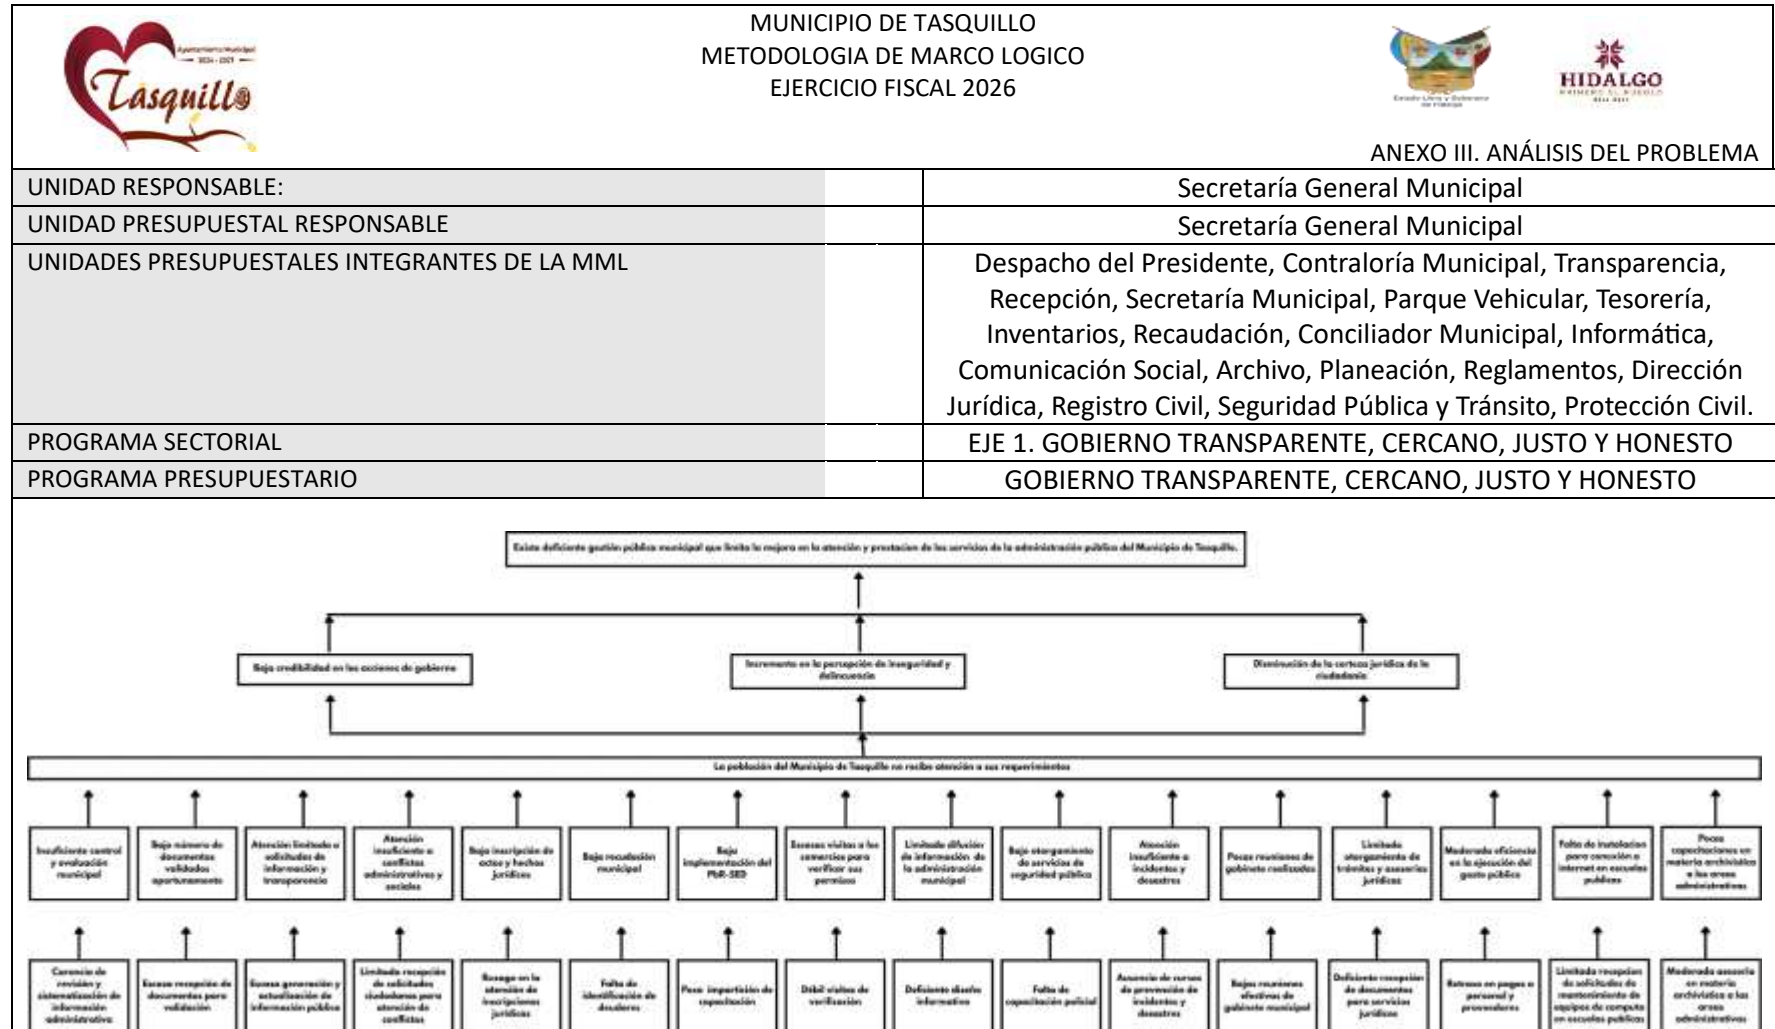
MUNICIPIO DE TASQUILLO
METODOLOGIA DE MARCO LOGICO
EJERCICIO FISCAL 2026

Tasquillo

HIDALGO

ANEXO III. ANÁLISIS DEL PROBLEMA

| UNIDAD RESPONSABLE: | Secretaría General Municipal |
|---|---|
| UNIDAD PRESUPUESTAL RESPONSABLE | Secretaría General Municipal |
| UNIDADES PRESUPUESTALES INTEGRANTES DE LA MML | Despacho del Presidente, Contraloría Municipal, Transparencia, Recepción, Secretaría Municipal, Parque Vehicular, Tesorería, Inventarios, Recaudación, Conciliador Municipal, Informática, Comunicación Social, Archivo, Planeación, Reglamentos, Dirección Jurídica, Registro Civil, Seguridad Pública y Tránsito, Protección Civil. |
| PROGRAMA SECTORIAL | EJE 1. GOBIERNO TRANSPARENTE, CERCANO, JUSTO Y HONESTO |
| PROGRAMA PRESUPUESTARIO | GOBIERNO TRANSPARENTE, CERCANO, JUSTO Y HONESTO |

Existe deficiente gestión pública municipal que limita la mejora en la atención y prestacion de los servicios de la administración pública del Municipio de Tasquillo.

Baja credibilidad en las acciones de gobierno

Incremento en la percepción de inseguridad y delincuencia

Disminución de la certeza jurídica de la ciudadanía

La población del Municipio de Tasquillo no recibe atención a sus requerimientos

Insuficiente control y evaluación municipal

Bajo número de documentos validados oportunamente

Atención limitada a solicitudes de información y transparencia

Atención insuficiente a conflictos administrativos y sociales

Baja inscripción de actos y hechos jurídicos

Baja recaudación municipal

Baja implementación del PbR-SED

Escasas visitas a los comercios para verificar sus permisos

Limitada difusión de información de la administración municipal

Bajo otorgamiento de servicios de seguridad pública

Atención insuficiente a incidentes y desastres

Pocas reuniones de gabinete realizadas

Limitado otorgamiento de trámites y asesorías jurídicas

Moderada eficiencia en la ejecución del gasto público

Falta de instalación para conexión a internet en escuelas publicas

Pocas capacitaciones en materia archivística a las areas administrativas

Carencia de revisión y sistematización de información administrativa

Escasa recepción de documentos para validación

Escasa generación y actualización de información pública

Limitada recepción de solicitudes ciudadanas para atención de conflictos

Rezago en la atención de inscripciones jurídicas

Falta de identificación de deudores

Poca impartición de capacitación

Débil visitas de verificación

Deficiente diseño informativo

Falta de capacitación policial

Ausencia de cursos de prevención de incidentes y desastres

Bajas reuniones efectivas de gabinete municipal

Deficiente recepción de documentos para servicios jurídicos

Retrasos en pagos a personal y proveedores

Limitada recepcion de solicitudes de mantenimiento de equipos de computo en escuelas publicas

Moderada asesoría en materia archivística a las areas administrativas